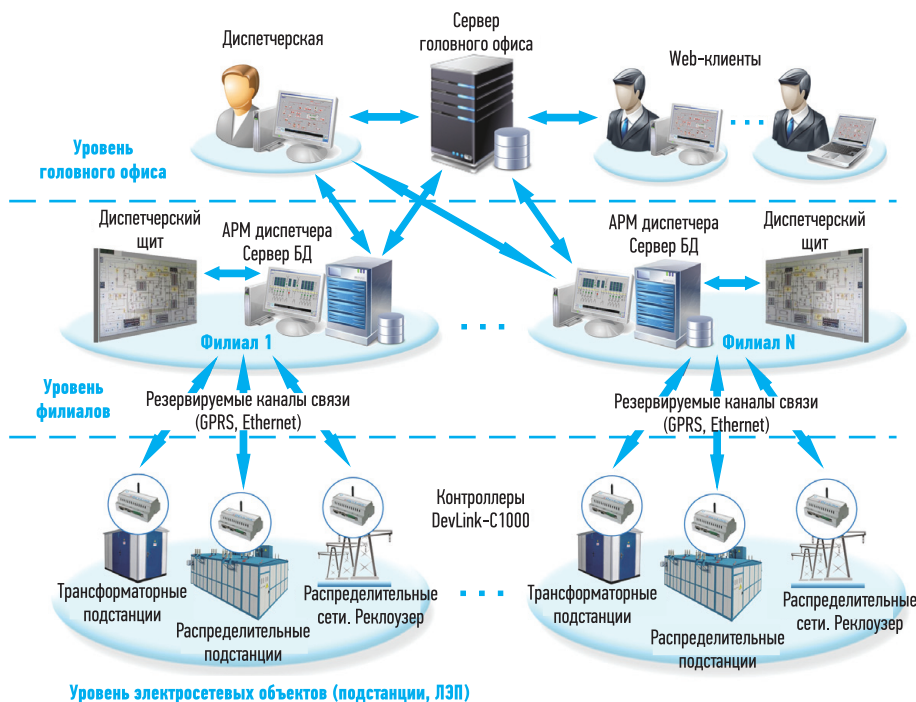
Диспетчерская

Сервер головного офиса

Web-клиенты

Уровень головного офиса

Диспетчерский щит

АРМ диспетчера Сервер БД

Филиал 1

АРМ диспетчера Сервер БД

Диспетчерский щит

Филиал N

Уровень филиалов

Резервируемые каналы связи (GPRS, Ethernet)

Резервируемые каналы связи (GPRS, Ethernet)

Контроллеры DevLink-C1000

Трансформаторные подстанции

Распределительные подстанции

Распределительные сети. Реклоузер

Трансформаторные подстанции

Распределительные подстанции

Распределительные сети. Реклоузер

Уровень электросетевых объектов (подстанции, ЛЭП)